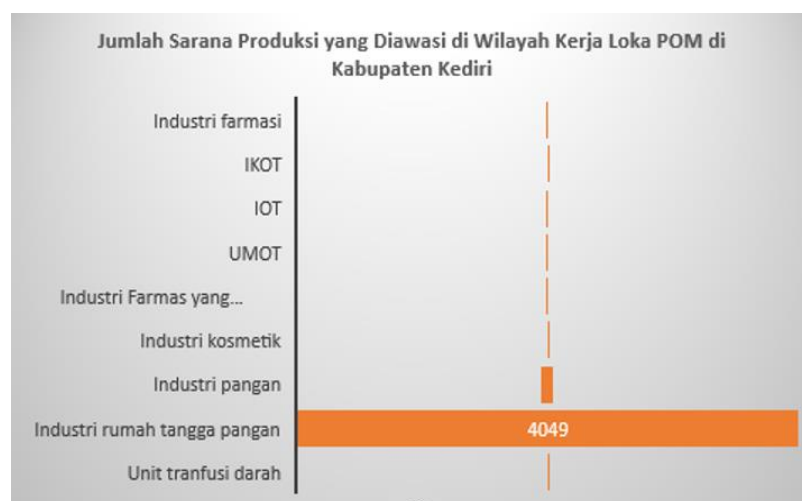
Jumlah Sarana Produksi yang Diawasi di Wilayah Kerja Loka POM di Kabupaten Kediri

Industri farmasi

IKOT

IOT

UMOT

Industri Farmas yang...

Industri kosmetik

Industri pangan

Industri rumah tangga pangan

4049

Unit tranfusi darah